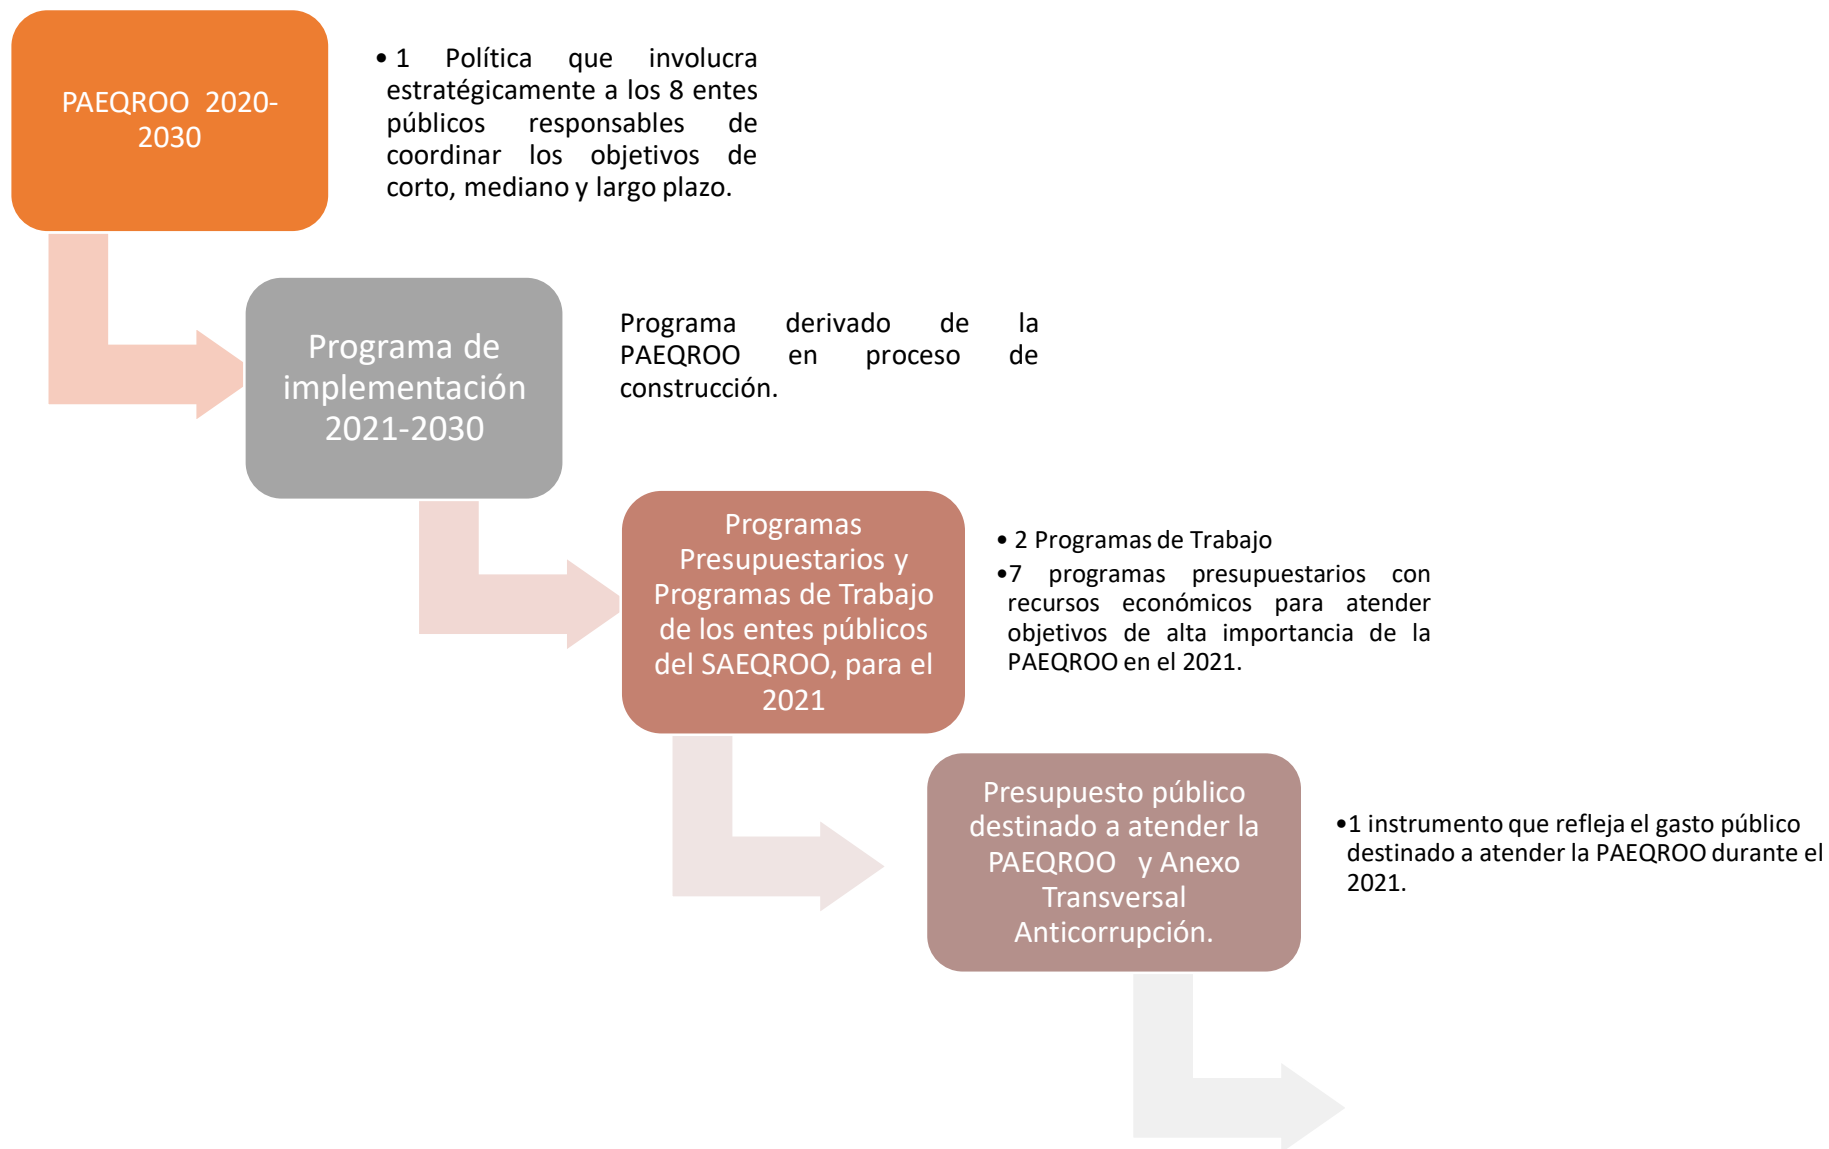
PAEQROO 2020-2030

• 1 Política que involucra estratégicamente a los 8 entes públicos responsables de coordinar los objetivos de corto, mediano y largo plazo.

Programa de implementación 2021-2030

Programa derivado de la PAEQROO en proceso de construcción.

Programas Presupuestarios y Programas de Trabajo de los entes públicos del SAEQROO, para el 2021

• 2 Programas de Trabajo
•7 programas presupuestarios con recursos económicos para atender objetivos de alta importancia de la PAEQROO en el 2021.

Presupuesto público destinado a atender la PAEQROO y Anexo Transversal Anticorrupción.

•1 instrumento que refleja el gasto público destinado a atender la PAEQROO durante el 2021.